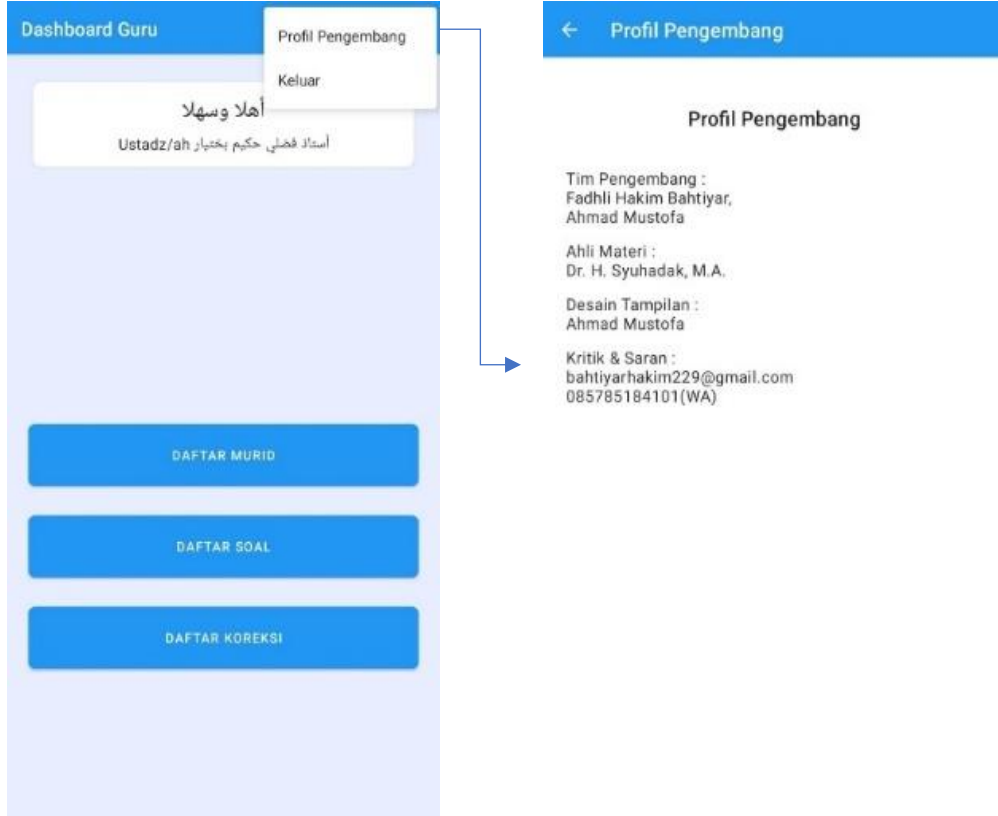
Dashboard Guru

Profil Pengembang

Keluar

أهلا وسهلا

Ustadz/ah أستاذ فضلي حكيم بختيار

DAFTAR MURID

DAFTAR SOAL

DAFTAR KOREKSI

← Profil Pengembang

Profil Pengembang

Tim Pengembang :
Fadhli Hakim Bahtiyar,
Ahmad Mustofa

Ahli Materi :
Dr. H. Syuhadak, M.A.

Desain Tampilan :
Ahmad Mustofa

Kritik & Saran :
bahtiyarhakim229@gmail.com
085785184101(WA)